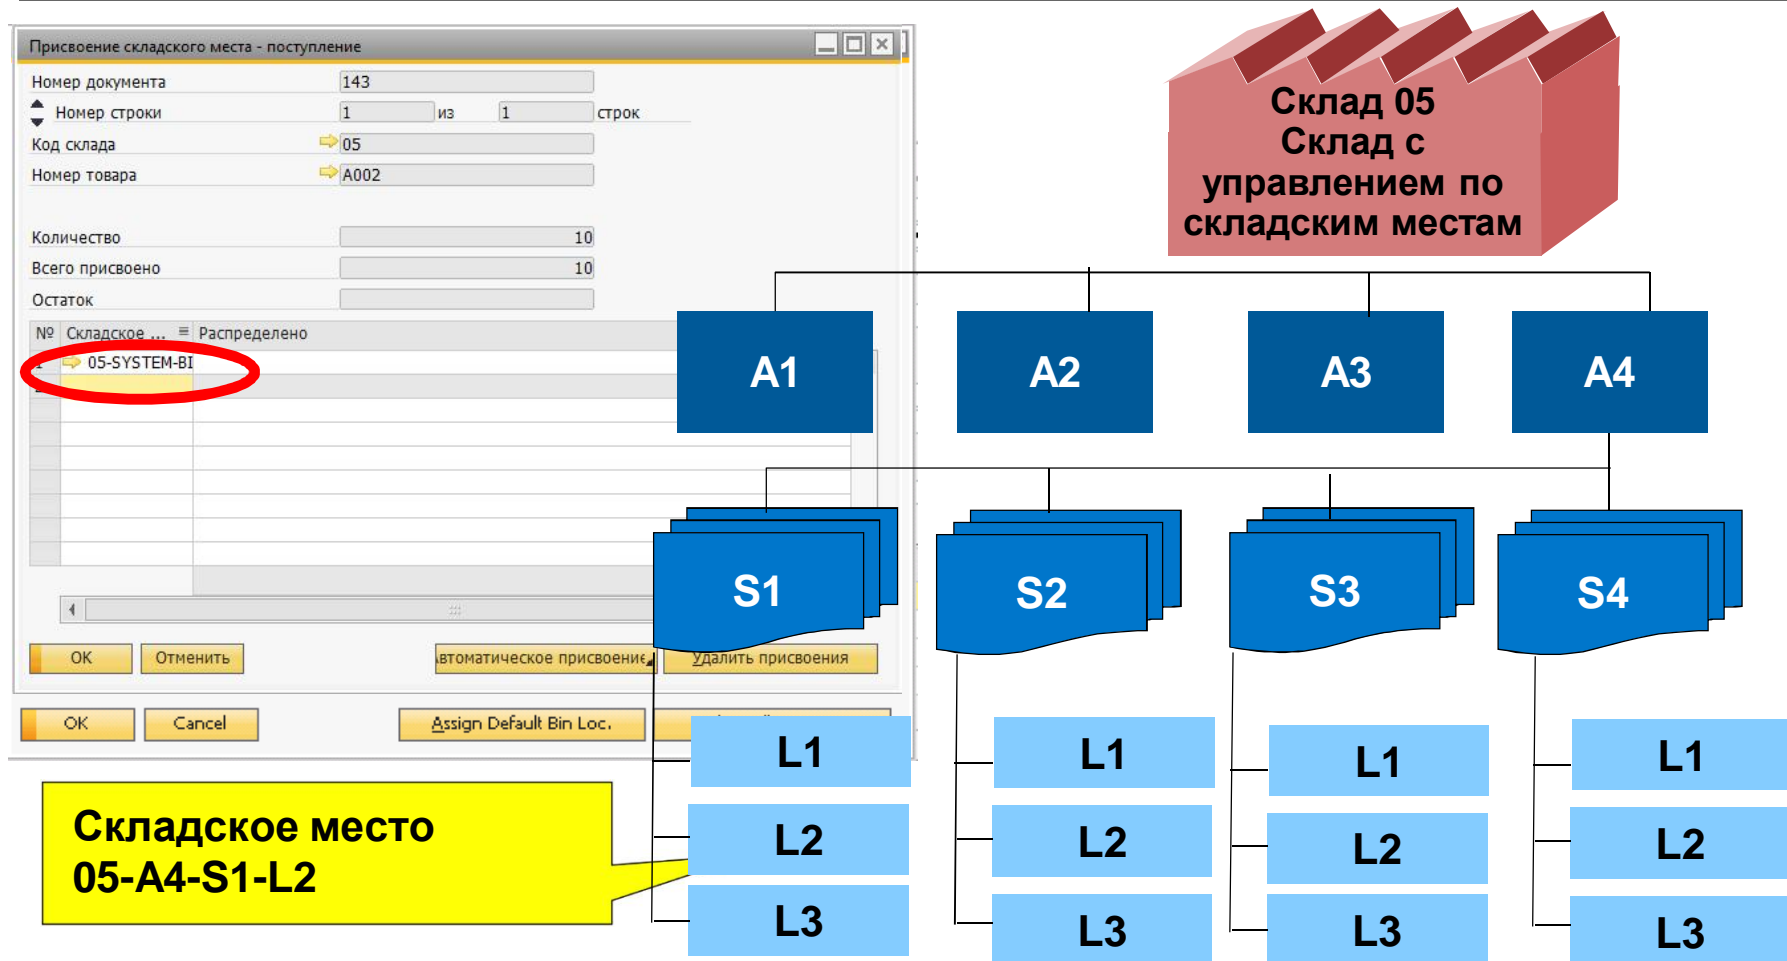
Присвоение складского места - поступление

Номер документа 143
Номер строки 1 из 1 строк
Код склада 05
Номер товара A002

Количество 10
Всего присвоено 10
Остаток

| № | Складское ... | Распределено |
|---|---|---|
| 1 | 05-SYSTEM-BI | |

OK Отменить втоматическое присвоение Удалить присвоения

OK Cancel Assign Default Bin Loc.

Склад 05
Склад с управлением по складским местам

A1 A2 A3 A4

S1 S2 S3 S4

L1 L2 L3
L1 L2 L3
L1 L2 L3
L1 L2 L3

Складское место
05-A4-S1-L2